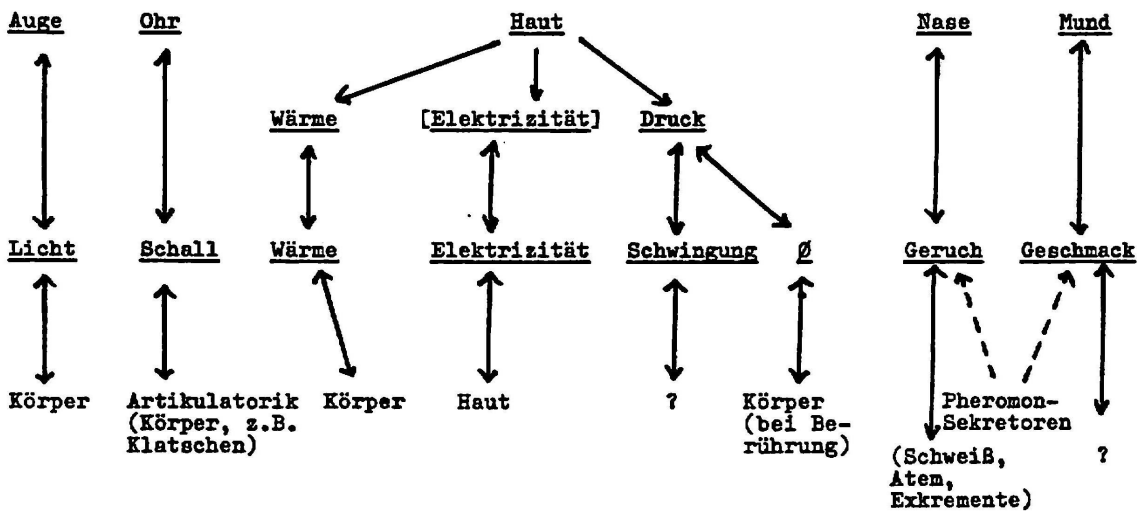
Auge Ohr Haut Nase Mund

Wärme [Elektrizität] Druck

Licht Schall Wärme Elektrizität Schwingung Ø Geruch Geschmack

Körper Artikulatorik (Körper, z.B. Klatschen) Körper Haut ? Körper (bei Berührung) Pheromon-Sekretoren (Schweiß, Atem, Exkremente) ?